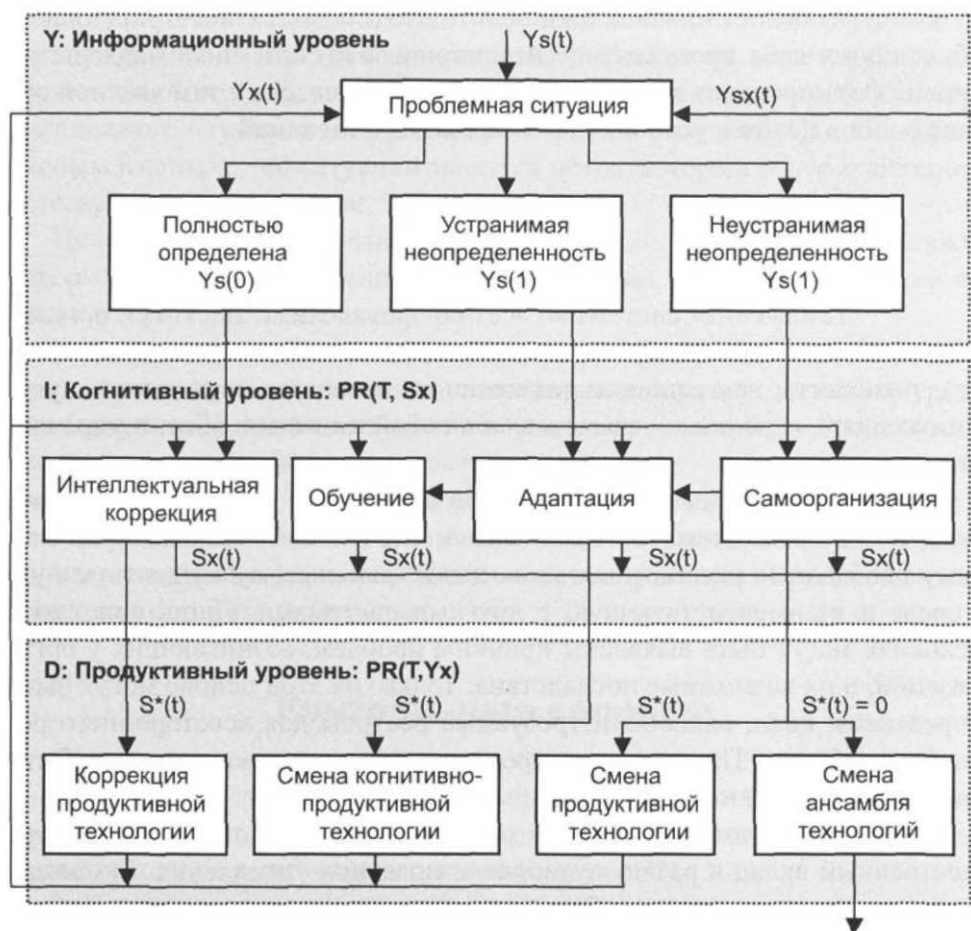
Y: Информационный уровень

Ys(t)

Yx(t)

Проблемная ситуация

Ysx(t)

Полностью определена Ys(0)

Устранимая неопределенность Ys(1)

Неустранимая неопределенность Ys(1)

I: Когнитивный уровень: PR(T, Sx)

Интеллектуальная коррекция

Обучение

Адаптация

Самоорганизация

Sx(t)

Sx(t)

Sx(t)

Sx(t)

D: Продуктивный уровень: PR(T,Yx)

S*(t)

S*(t)

S*(t)

S*(t) = 0

Коррекция продуктивной технологии

Смена когнитивно-продуктивной технологии

Смена продуктивной технологии

Смена ансамбля технологий